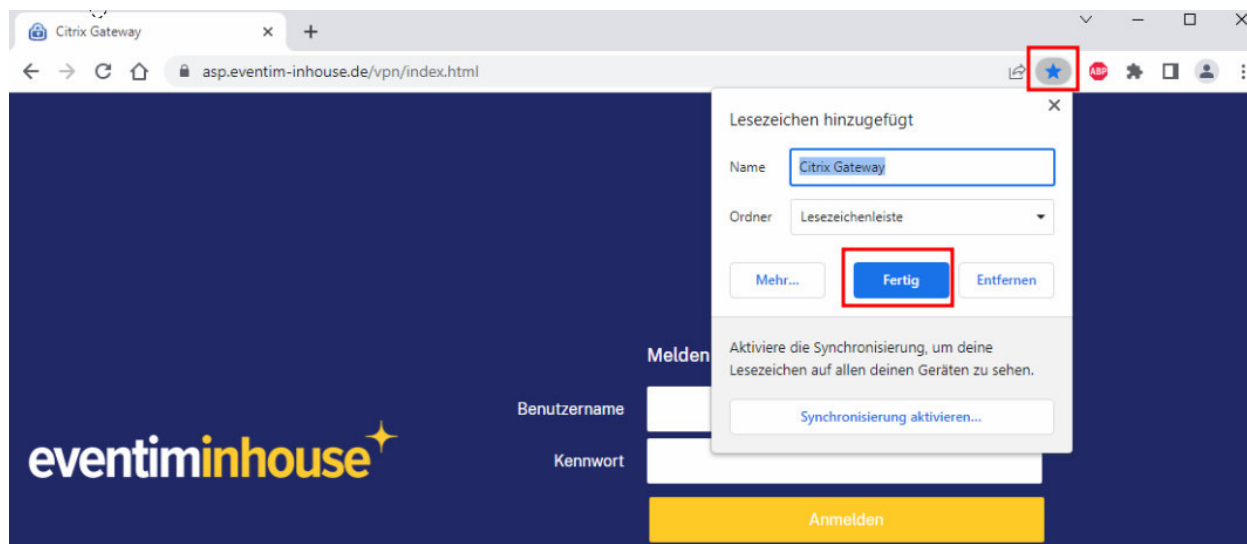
Citrix Gateway ×
+

asp.eventim-inhouse.de/vpn/index.html

ABP

Lesezeichen hinzugefügt ×

Name Citrix Gateway

Ordner Lesezeichenleiste

Mehr... Fertig Entfernen

Aktiviere die Synchronisierung, um deine Lesezeichen auf allen deinen Geräten zu sehen.

Synchronisierung aktivieren...

Melden

Benutzername

Kennwort

eventiminhouse

Anmelden